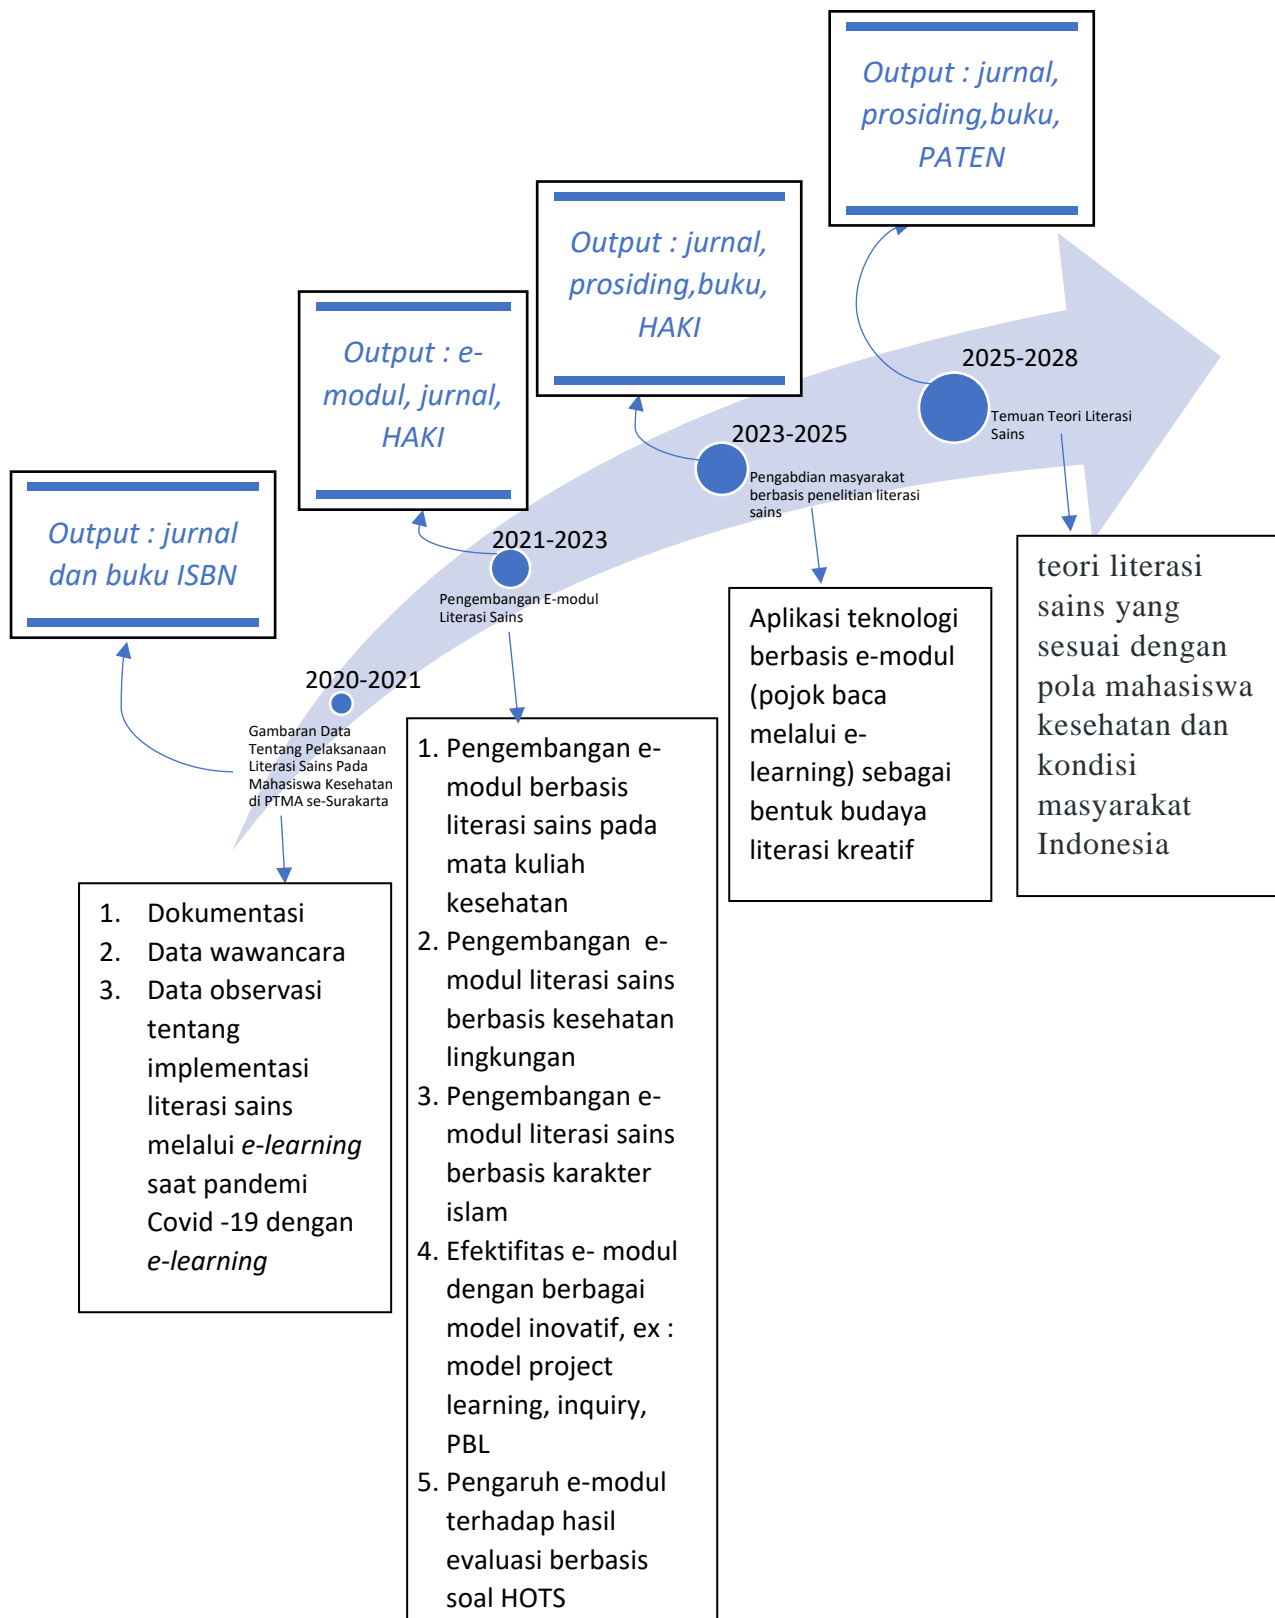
Output : jurnal, prosiding,buku, PATEN

Output : jurnal, prosiding,buku, HAKI

Output : e-modul, jurnal, HAKI

Output : jurnal dan buku ISBN

2025-2028

Temuan Teori Literasi Sains

2023-2025

Pengabdian masyarakat berbasis penelitian literasi sains

2021-2023

Pengembangan E-modul Literasi Sains

2020-2021

Gambaran Data Tentang Pelaksanaan Literasi Sains Pada Mahasiswa Kesehatan di PTMA se-Surakarta

teori literasi sains yang sesuai dengan pola mahasiswa kesehatan dan kondisi masyarakat Indonesia

Aplikasi teknologi berbasis e-modul (pojok baca melalui e-learning) sebagai bentuk budaya literasi kreatif

1. Pengembangan e-modul berbasis literasi sains pada mata kuliah kesehatan
2. Pengembangan e-modul literasi sains berbasis kesehatan lingkungan
3. Pengembangan e-modul literasi sains berbasis karakter islam
4. Efektifitas e- modul dengan berbagai model inovatif, ex : model project learning, inquiry, PBL
5. Pengaruh e-modul terhadap hasil evaluasi berbasis soal HOTS

1. Dokumentasi
2. Data wawancara
3. Data observasi tentang implementasi literasi sains melalui *e-learning* saat pandemi Covid -19 dengan *e-learning*